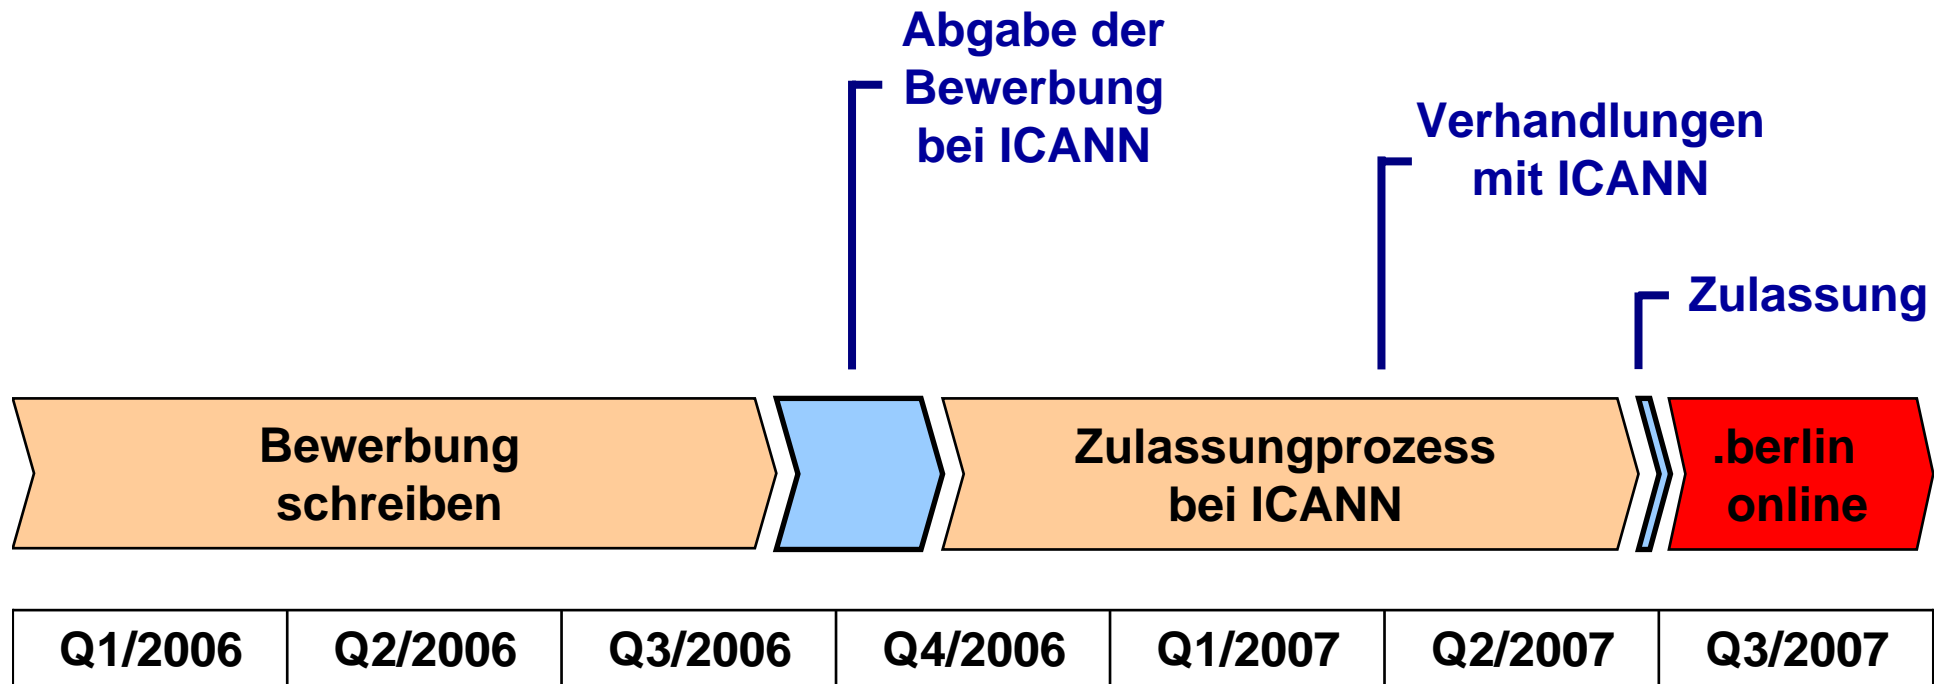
Abgabe der Bewerbung bei ICANN

Verhandlungen mit ICANN

Zulassung

Bewerbung schreiben

Zulassungprozess bei ICANN

.berlin online

| Q1/2006 | Q2/2006 | Q3/2006 | Q4/2006 | Q1/2007 | Q2/2007 | Q3/2007 |
|---|---|---|---|---|---|---|